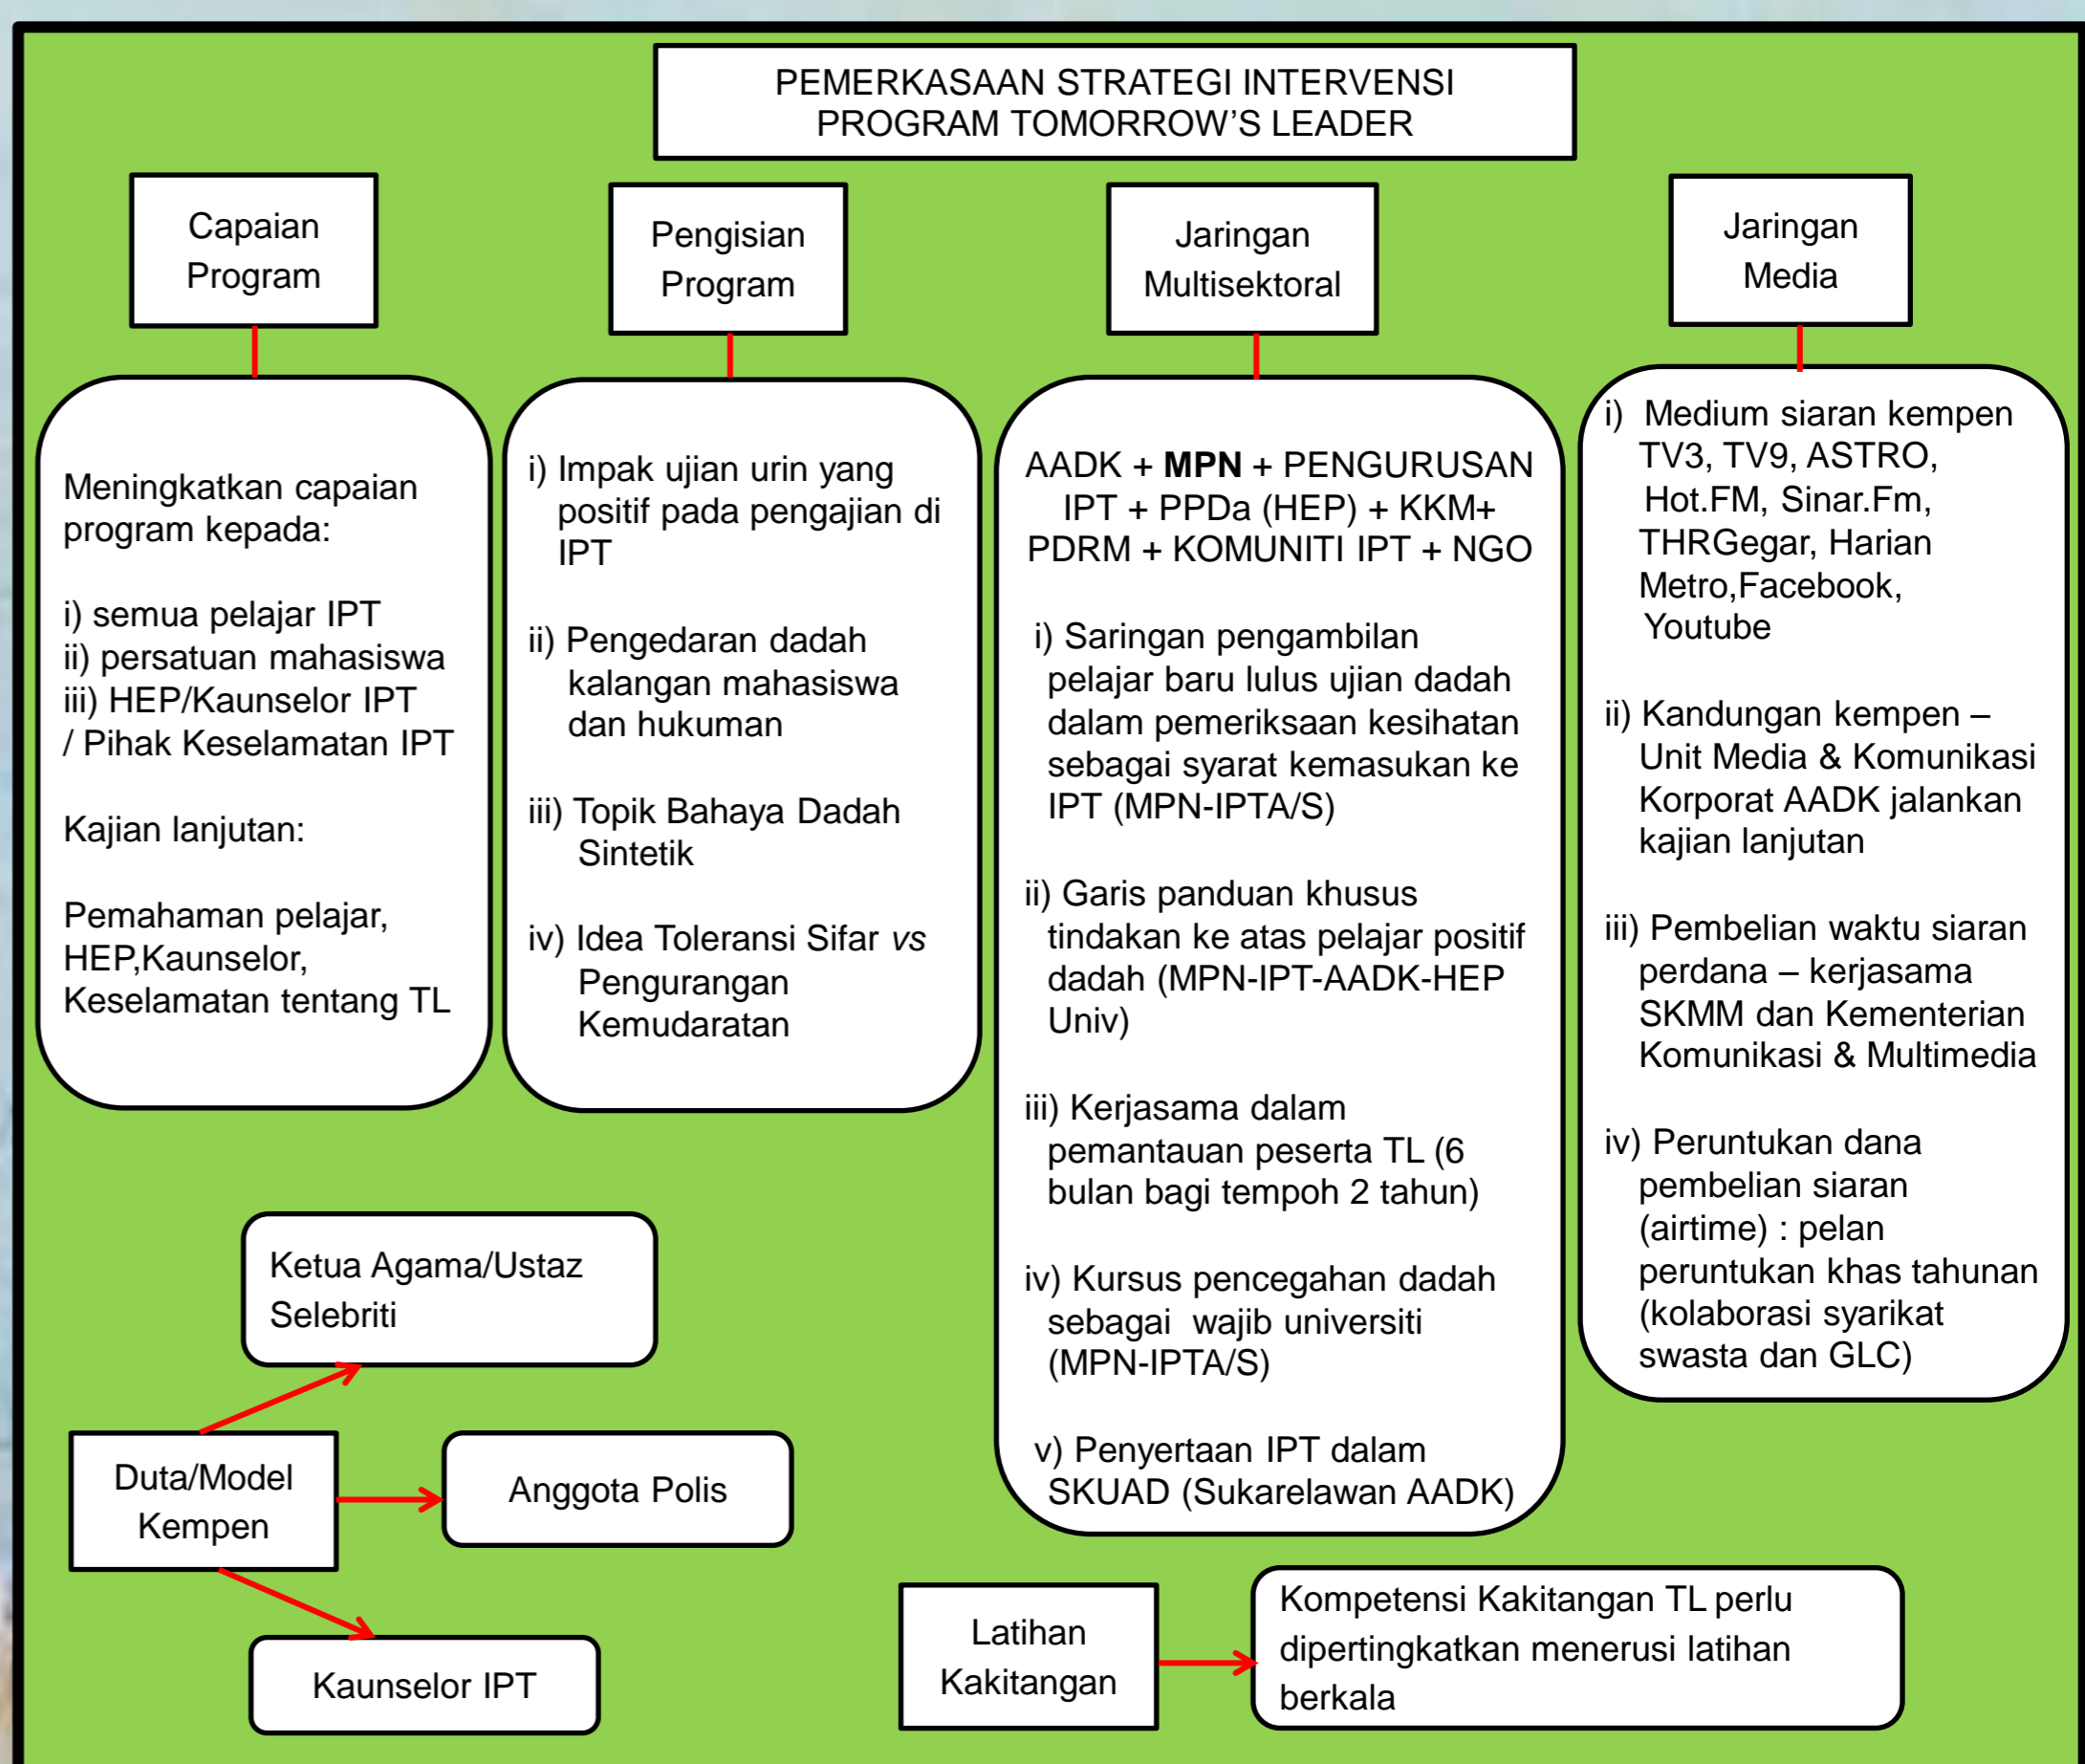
PEMERKASAAN STRATEGI INTERVENSI PROGRAM TOMORROW'S LEADER

Capaian Program

Meningkatkan capaian program kepada:

i) semua pelajar IPT
ii) persatuan mahasiswa
iii) HEP/Kaunselor IPT / Pihak Keselamatan IPT

Kajian lanjutan:

Pemahaman pelajar, HEP,Kaunselor, Keselamatan tentang TL

Pengisian Program

i) Impak ujian urin yang positif pada pengajian di IPT

ii) Pengedaran dadah kalangan mahasiswa dan hukuman

iii) Topik Bahaya Dadah Sintetik

iv) Idea Toleransi Sifar *vs* Pengurangan Kemudaratan

Jaringan Multisektoral

AADK + **MPN** + PENGURUSAN IPT + PPDa (HEP) + KKM+ PDRM + KOMUNITI IPT + NGO

i) Saringan pengambilan pelajar baru lulus ujian dadah dalam pemeriksaan kesihatan sebagai syarat kemasukan ke IPT (MPN-IPTA/S)

ii) Garis panduan khusus tindakan ke atas pelajar positif dadah (MPN-IPT-AADK-HEP Univ)

iii) Kerjasama dalam pemantauan peserta TL (6 bulan bagi tempoh 2 tahun)

iv) Kursus pencegahan dadah sebagai wajib universiti (MPN-IPTA/S)

v) Penyertaan IPT dalam SKUAD (Sukarelawan AADK)

Jaringan Media

i) Medium siaran kempen TV3, TV9, ASTRO, Hot.FM, Sinar.Fm, THRGegar, Harian Metro,Facebook, Youtube

ii) Kandungan kempen – Unit Media & Komunikasi Korporat AADK jalankan kajian lanjutan

iii) Pembelian waktu siaran perdana – kerjasama SKMM dan Kementerian Komunikasi & Multimedia

iv) Peruntukan dana pembelian siaran (airtime) : pelan peruntukan khas tahunan (kolaborasi syarikat swasta dan GLC)

Ketua Agama/Ustaz Selebriti

Duta/Model Kempen

Anggota Polis

Kaunselor IPT

Latihan Kakitangan

Kompetensi Kakitangan TL perlu dipertingkatkan menerusi latihan berkala